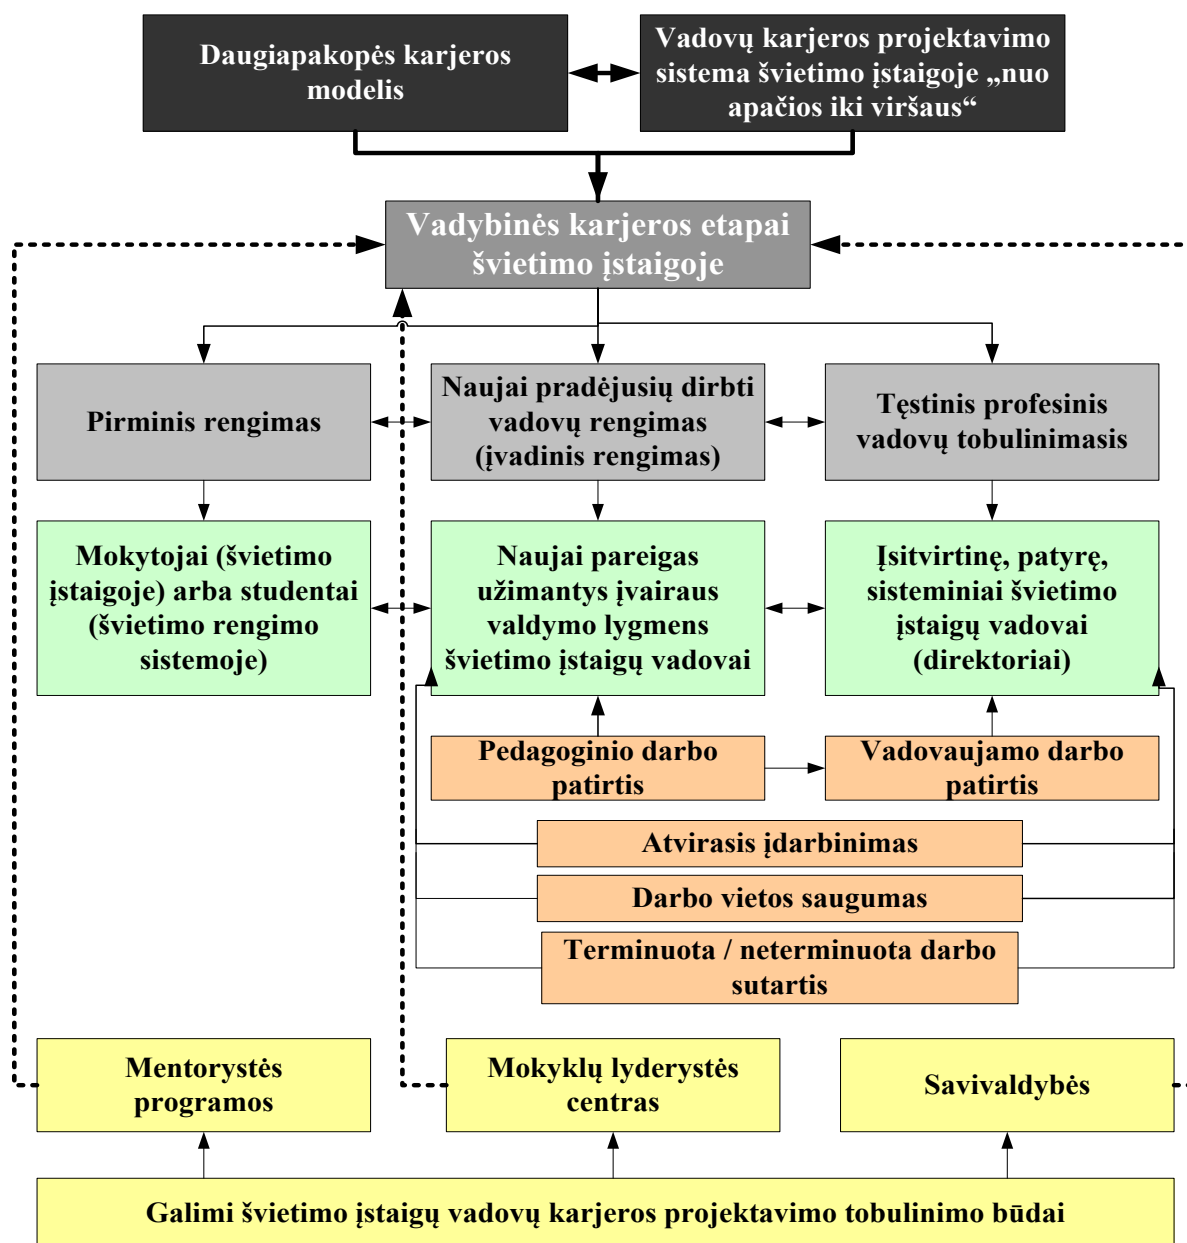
Daugiapakopės karjeros modelis

Vadovų karjeros projektavimo sistema švietimo įstaigoje „nuo apačios iki viršaus“

Vadybinės karjeros etapai švietimo įstaigoje

Pirminis rengimas

Naujai pradėjusių dirbti vadovų rengimas (įvadinis rengimas)

Tęstinis profesinis vadovų tobulinimasis

Mokytojai (švietimo įstaigoje) arba studentai (švietimo rengimo sistemoje)

Naujai pareigas užimantys įvairaus valdymo lygmens švietimo įstaigų vadovai

Įsitvirtinę, patyrę, sisteminiai švietimo įstaigų vadovai (direktoriai)

Pedagoginio darbo patirtis

Vadovaujamo darbo patirtis

Atvirasis įdarbinimas

Darbo vietos saugumas

Terminuota / neterminuota darbo sutartis

Mentorystės programos

Mokyklų lyderystės centras

Savivaldybės

Galimi švietimo įstaigų vadovų karjeros projektavimo tobulinimo būdai